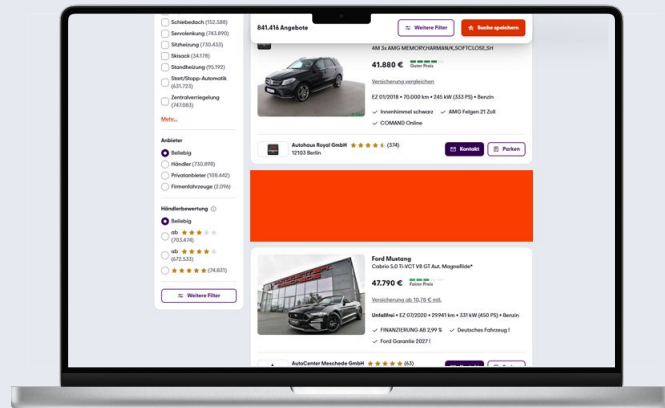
Schiebedach (152.588)
Servolenkung (743.890)
Sitzheizung (730.433)
Skisack (34.178)
Standheizung (95.192)
Start/Stopp-Automatik (631.723)
Zentralverriegelung (747.083)
Mehr...

Anbieter
Beliebig
Händler (730.898)
Privatanbieter (108.442)
Firmenfahrzeuge (2.096)

Händlerbewertung
Beliebig
ab ★★★ (703.474)
ab ★★★★ (672.533)
★★★★★ (74.831)

Weitere Filter

841.416 Angebote
Weitere Filter
Suche speichern

4M 3x AMG MEMORY,HARMAN/K,SOFTCLOSE,SH
41.880 €
Guter Preis
Versicherung vergleichen
EZ 01/2018 • 70.000 km • 245 kW (333 PS) • Benzin
Innenhimmel schwarz
AMG Felgen 21 Zoll
COMAND Online
Autohaus Royal GmbH ★★★★ (374)
12103 Berlin
Kontakt
Parken

Ford Mustang
Cabrio 5.0 Ti-VCT V8 GT Aut. MagneRide*
47.790 €
Fairer Preis
Versicherung ab 15,76 € mtl.
Unfallfrei • EZ 07/2020 • 29941 km • 331 kW (450 PS) • Benzin
FINANZIERUNG AB 2,99 %
Deutsches Fahrzeug !
Ford Garantie 2027 !
AutoCenter Meschede GmbH ★★★★★ (65)